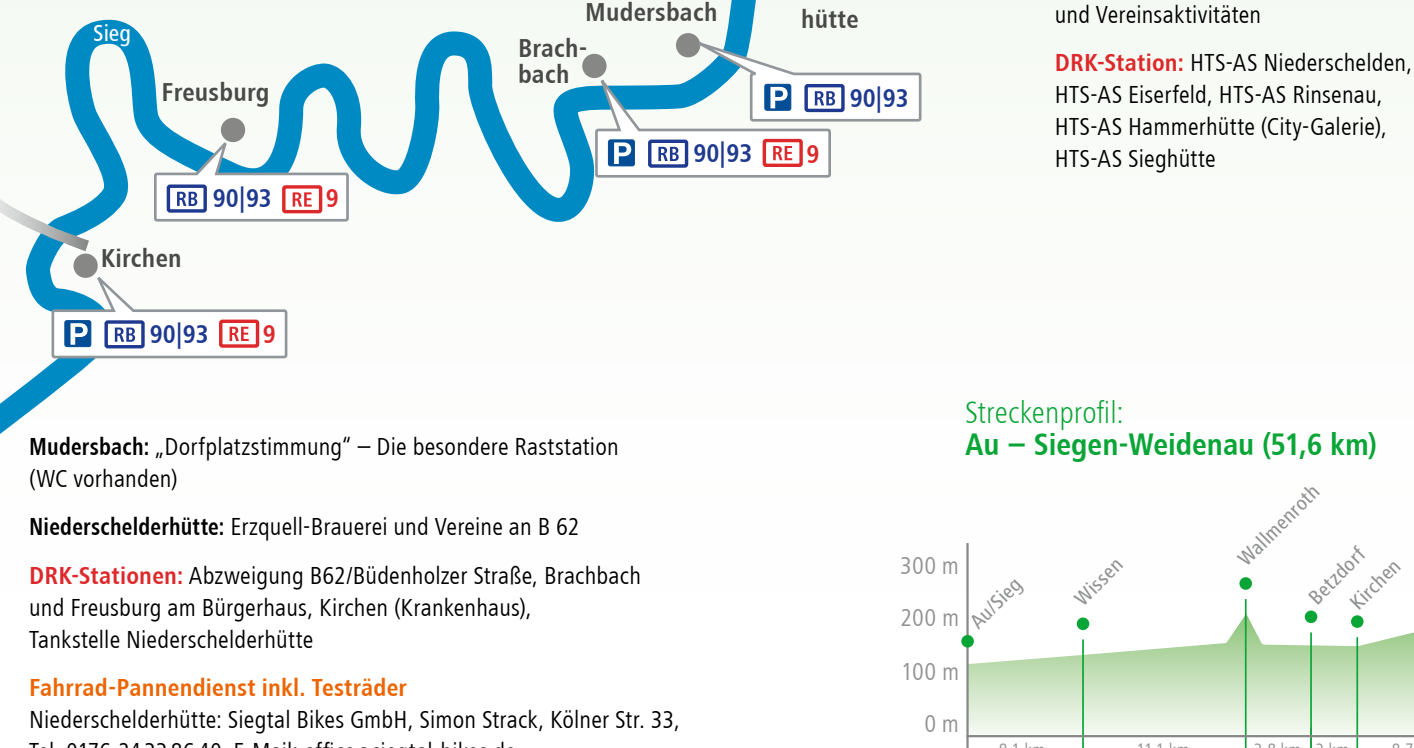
Sieg

Freusburg

RB 90|93 RE 9

Kirchen

P RB 90|93 RE 9

Brach-bach

P RB 90|93 RE 9

Mudersbach

P RB 90|93

hütte

und Vereinsaktivitäten

**DRK-Station:** HTS-AS Niederschelden, HTS-AS Eiserfeld, HTS-AS Rinsenau, HTS-AS Hammerhütte (City-Galerie), HTS-AS Sieghütte

**Mudersbach:** „Dorfplatzstimmung" – Die besondere Raststation (WC vorhanden)

**Niederschelderhütte:** Erzquell-Brauerei und Vereine an B 62

**DRK-Stationen:** Abzweigung B62/Büdenholzer Straße, Brachbach und Freusburg am Bürgerhaus, Kirchen (Krankenhaus), Tankstelle Niederschelderhütte

**Fahrrad-Pannendienst inkl. Testräder**

Niederschelderhütte: Siegtal Bikes GmbH, Simon Strack, Kölner Str. 33, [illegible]

Streckenprofil:
**Au – Siegen-Weidenau (51,6 km)**

300 m
200 m
100 m
0 m

Au/Sieg
Wissen
Wallmenroth
Betzdorf
Kirchen

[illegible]